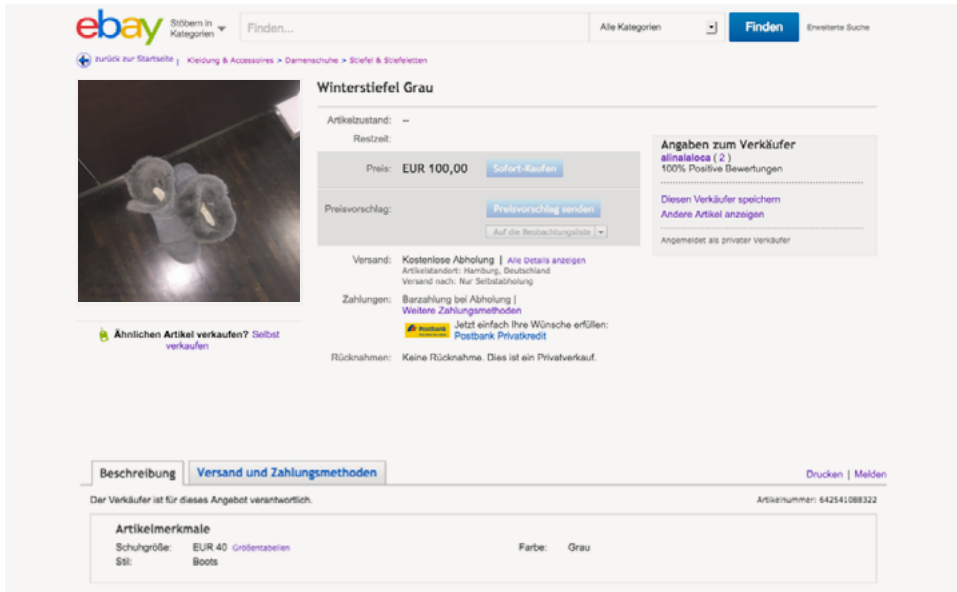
ebay Stöbern in Kategorien Finden... Alle Kategorien Finden Erweiterte Suche

zurück zur Startseite | Kleidung & Accessoires > Damenschuhe > Stiefel & Stiefeletten

Winterstiefel Grau

Artikelzustand: --

Restzeit:

Preis: EUR 100,00 Sofort-Kaufen

Preisvorschlag: Preisvorschlag senden

Auf die Beobachtungsliste

Versand: Kostenlose Abholung | Alle Details anzeigen
Artikelstandort: Hamburg, Deutschland
Versand nach: Nur Selbstabholung

Zahlungen: Barzahlung bei Abholung | Weitere Zahlungsmethoden

Postbank Jetzt einfach Ihre Wünsche erfüllen: Postbank Privatkredit

Rücknahmen: Keine Rücknahme. Dies ist ein Privatverkauf.

Angaben zum Verkäufer
alinalaloca ( 2 )
100% Positive Bewertungen

Diesen Verkäufer speichern
Andere Artikel anzeigen

Angemeldet als privater Verkäufer

Ähnlichen Artikel verkaufen? Selbst verkaufen

Beschreibung | Versand und Zahlungsmethoden

Drucken | Melden

Der Verkäufer ist für dieses Angebot verantwortlich.

Artikelnummer: 642541088322

Artikelmerkmale

| | | | |
|---|---|---|---|
| Schuhgröße: | EUR 40 Größentabellen | Farbe: | Grau |
| Stil: | Boots | | |